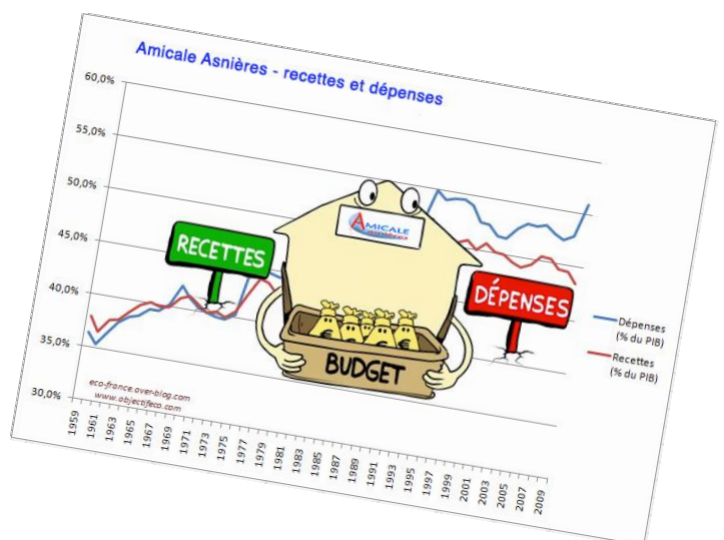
Amicale Asnières - recettes et dépenses

60,0%
55,0%
50,0%
45,0%
40,0%
35,0%
30,0%

RECETTES
AMICALE
DÉPENSES
BUDGET

Dépenses (% du PIB)
Recettes (% du PIB)

eco-france.over-blog.com
www.objectifeco.com

1959 1961 1963 1965 1967 1969 1971 1973 1975 1977 1979 1981 1983 1985 1987 1989 1991 1993 1995 1997 1999 2001 2003 2005 2007 2009